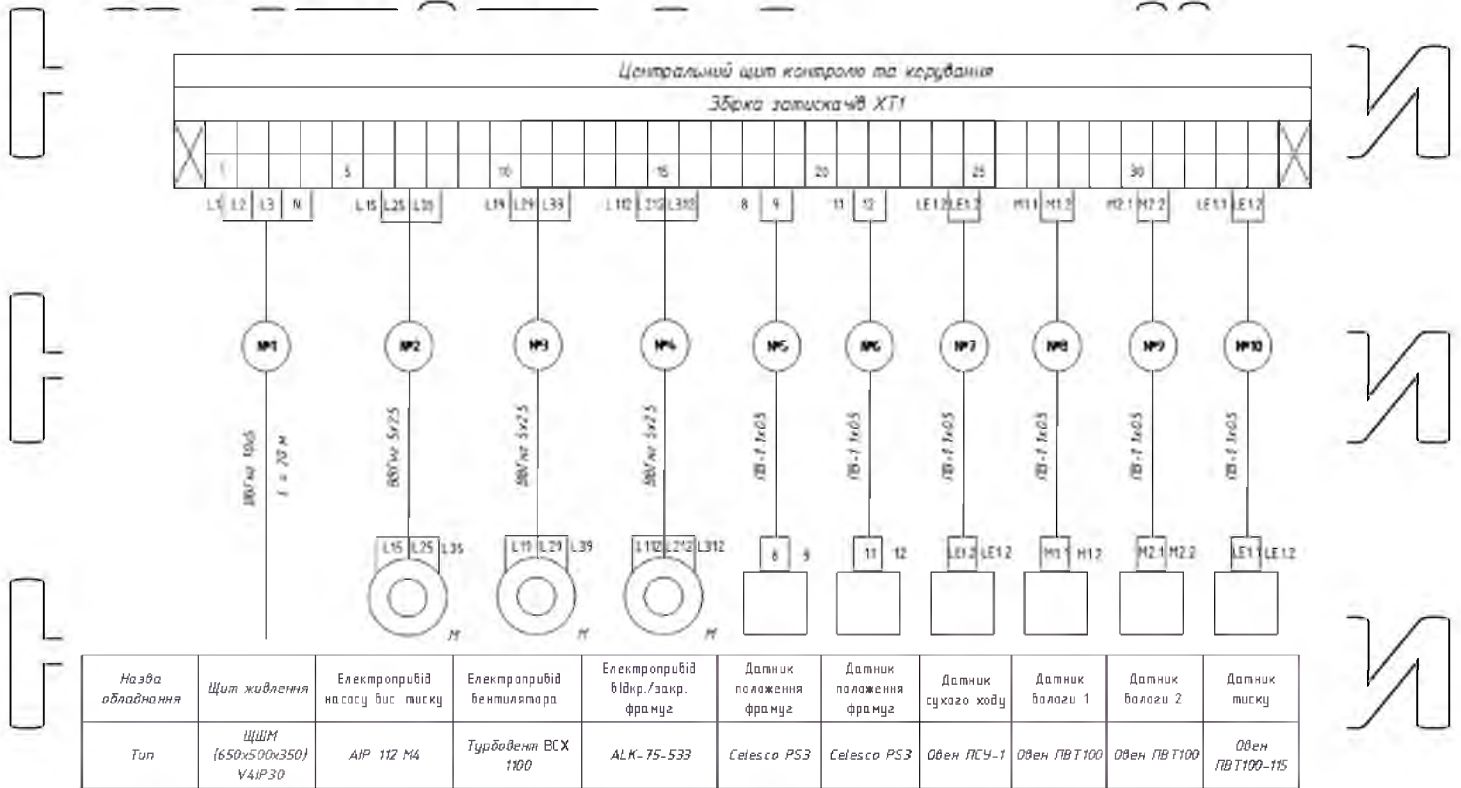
Центральний щит контролю та керування

Збірка затискачів XT1

1 5 10 15 20 25 30

L1 L2 L3 N L15 L25 L35 L19 L29 L39 L112 L212 L312 8 9 11 12 LE1.2 LE1.2 M1.1 M1.2 M2.1 M2.2 LE1.1 LE1.2

№1 №2 №3 №4 №5 №6 №7 №8 №9 №10

ВВГнг 10х5 l = 20 м

ВВГнг 5х2,5

ВВГнг 5х2,5

ВВГнг 5х2,5

ПВ-1 1х0,5

ПВ-1 1х0,5

ПВ-1 1х0,5

ПВ-1 1х0,5

ПВ-1 1х0,5

ПВ-1 1х0,5

L15 L25 L35 L11 L21 L39 L112 L212 L312 8 9 11 12 LE1.2 LE1.2 M1.1 M1.2 M2.1 M2.2 LE1.1 LE1.2

M M M

| Назва обладнання | Щит живлення | Електропривід насосу вис тиску | Електропривід вентилятора | Електропривід відкр./закр. фрамуг | Датчик положення фрамуг | Датчик положення фрамуг | Датчик сухого ходу | Датчик вологи 1 | Датчик вологи 2 | Датчик тиску |
|---|---|---|---|---|---|---|---|---|---|---|
| Тип | ЩШМ (650х500х350) V4IP30 | AIP 112 M4 | Турбовент ВСХ 1100 | ALK-75-533 | Celesco PS3 | Celesco PS3 | Овен ПСУ-1 | Овен ПВТ100 | Овен ПВТ100 | Овен ПВТ100-115 |